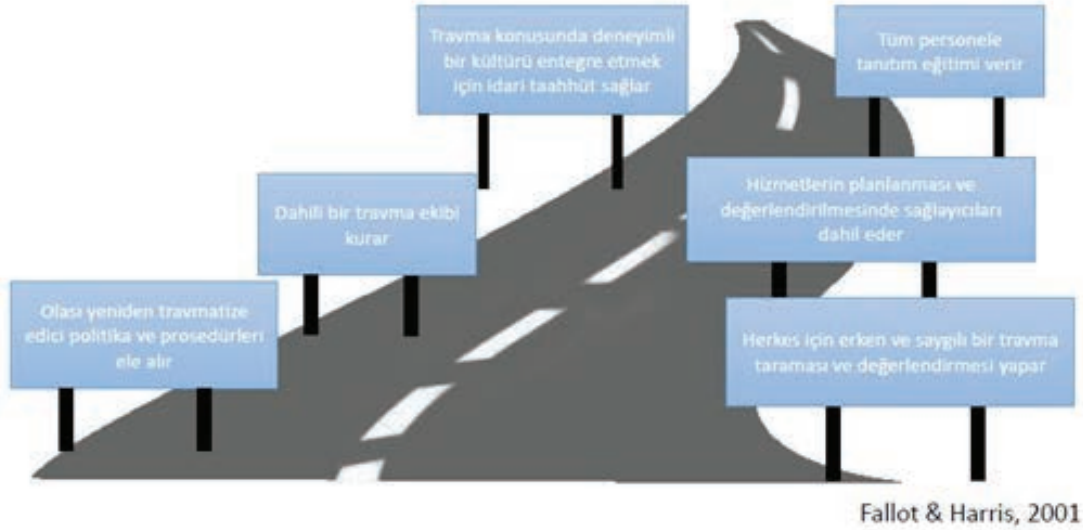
Travma konusunda deneyimli bir kültürü entegre etmek için idari taahhüt sağlar

Tüm personele tanıtım eğitimi verir

Dahili bir travma ekibi kurar

Hizmetlerin planlanması ve değerlendirilmesinde sağlayıcıları dahil eder

Olası yeniden travmatize edici politika ve prosedürleri ele alır

Herkes için erken ve saygılı bir travma taraması ve değerlendirmesi yapar

Fallot & Harris, 2001